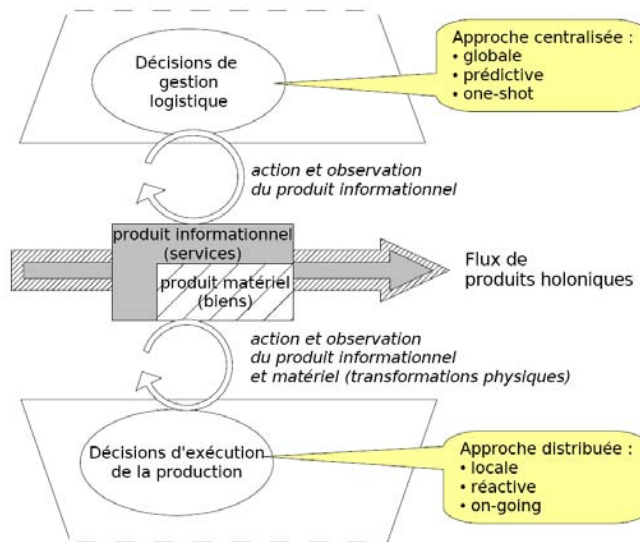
Décisions de gestion logistique

Approche centralisée :
• globale
• prédictive
• one-shot

action et observation du produit informationnel

produit informationnel (services)

produit matériel (biens)

Flux de produits holoniques

action et observation du produit informationnel et matériel (transformations physiques)

Décisions d'exécution de la production

Approche distribuée :
• locale
• réactive
• on-going